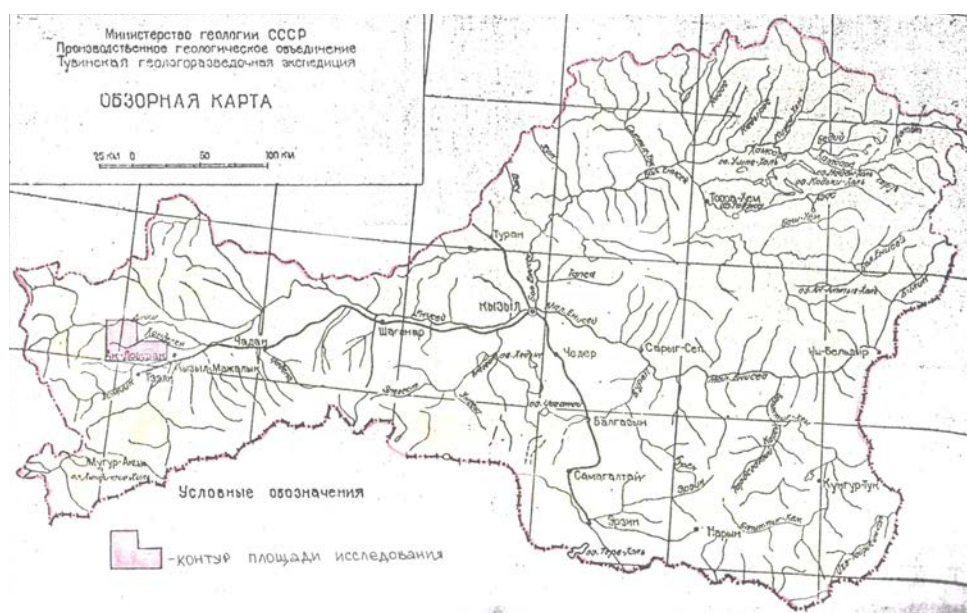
Министерство геологии СССР
Производственное геологическое объединение
Тувинская геологоразведочная экспедиция

ОБЗОРНАЯ КАРТА

25 км 0 50 100 км

Туран
Кызыл
Шагонар
Чадан
Ак-Довурак
Кызыл-Мажалык
Тээли
Чодар
Сарыг-Сеп
Балгазын
Самагалтай
Эрзин
Нарын
Кунгур-Тук
Мугур-Аксы
Тоора-Хем
Бус
Чы-Бельдыр
Бий-Хем
Каа-Хем
Улуг-Хем
Хемчик
Тес-Хем
Барлык
Элегест

Условные обозначения

-контур площади исследования